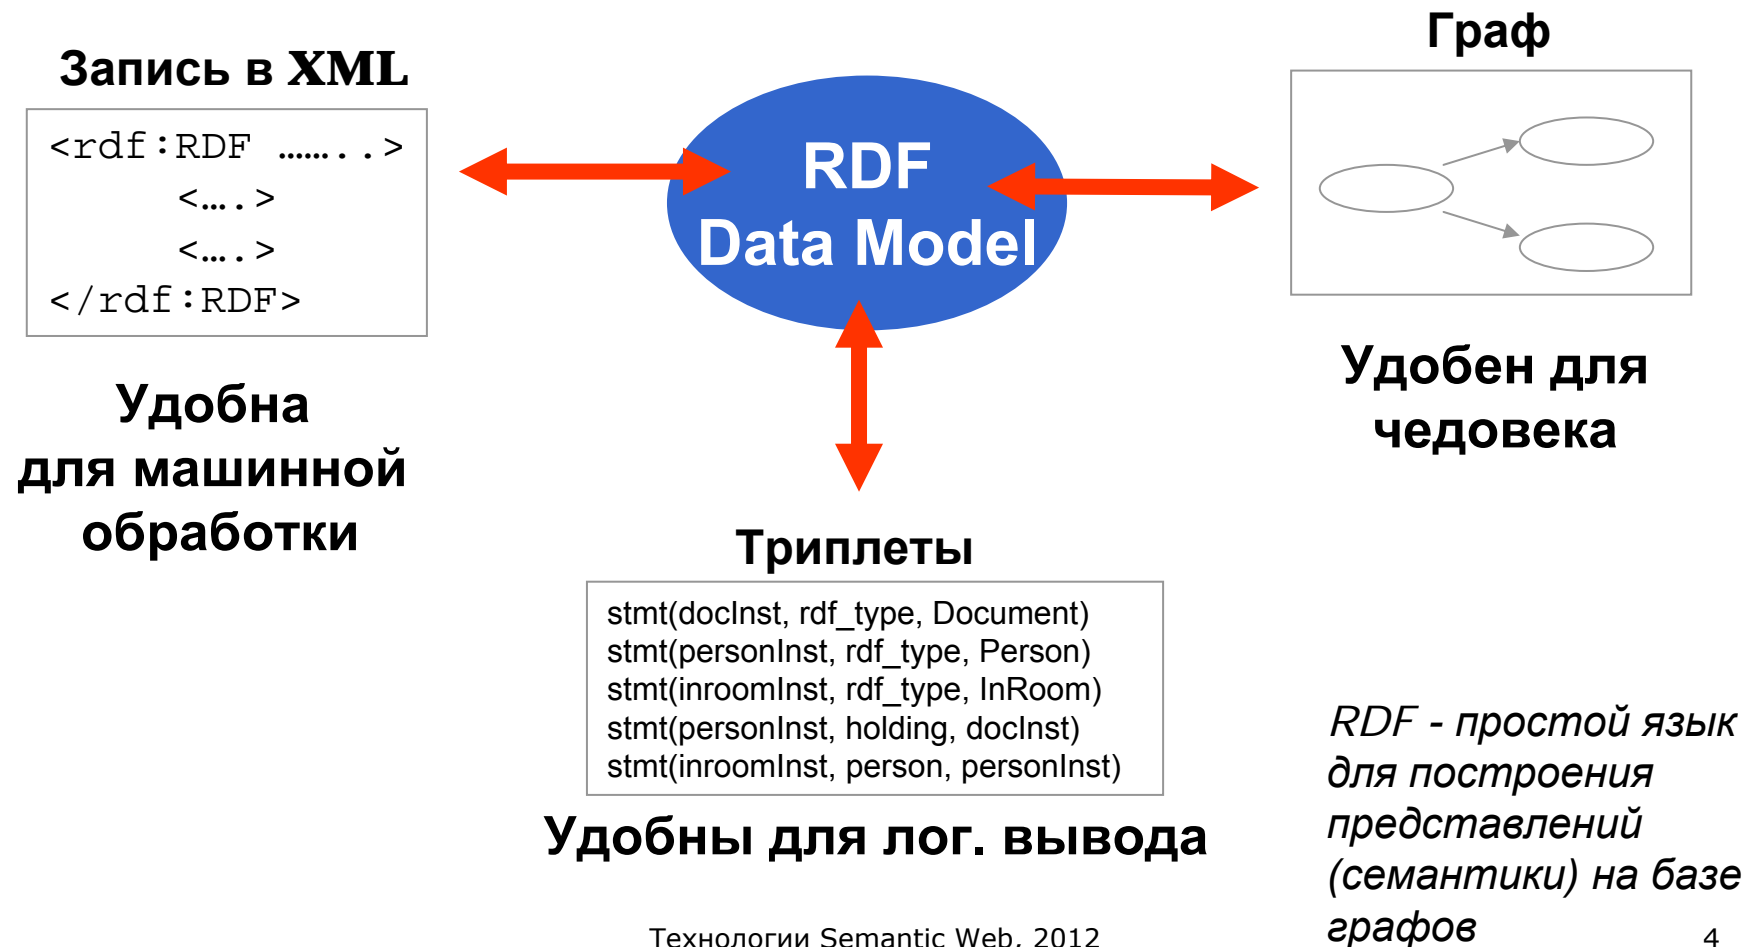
Запись в XML

<rdf:RDF …….. >
<…. >
<…. >
</rdf:RDF>

Удобна для машинной обработки

RDF
Data Model

Граф

Удобен для чедовека

Триплеты

stmt(docInst, rdf_type, Document)
stmt(personInst, rdf_type, Person)
stmt(inroomInst, rdf_type, InRoom)
stmt(personInst, holding, docInst)
stmt(inroomInst, person, personInst)

Удобны для лог. вывода

RDF - простой язык для построения представлений (семантики) на базе графов

Технологии Semantic Web, 2012

4